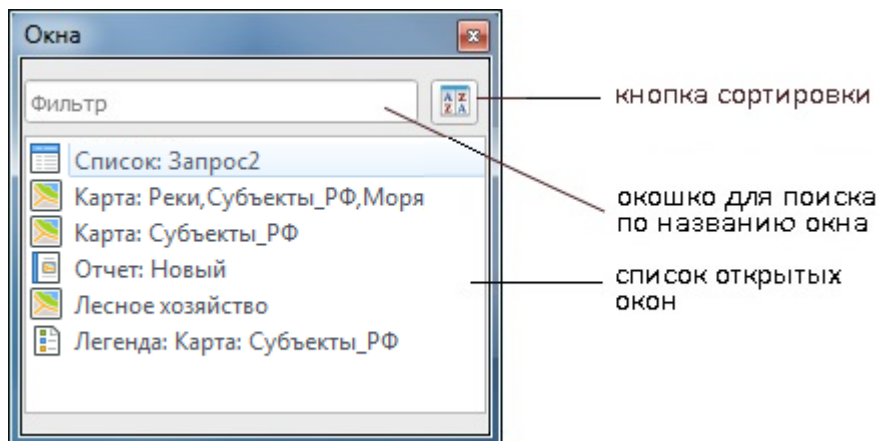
Окна

Фильтр

A Z
Z A

Список: Запрос2
Карта: Реки,Субъекты_РФ,Моря
Карта: Субъекты_РФ
Отчет: Новый
Лесное хозяйство
Легенда: Карта: Субъекты_РФ

кнопка сортировки

окошко для поиска по названию окна

список открытых окон